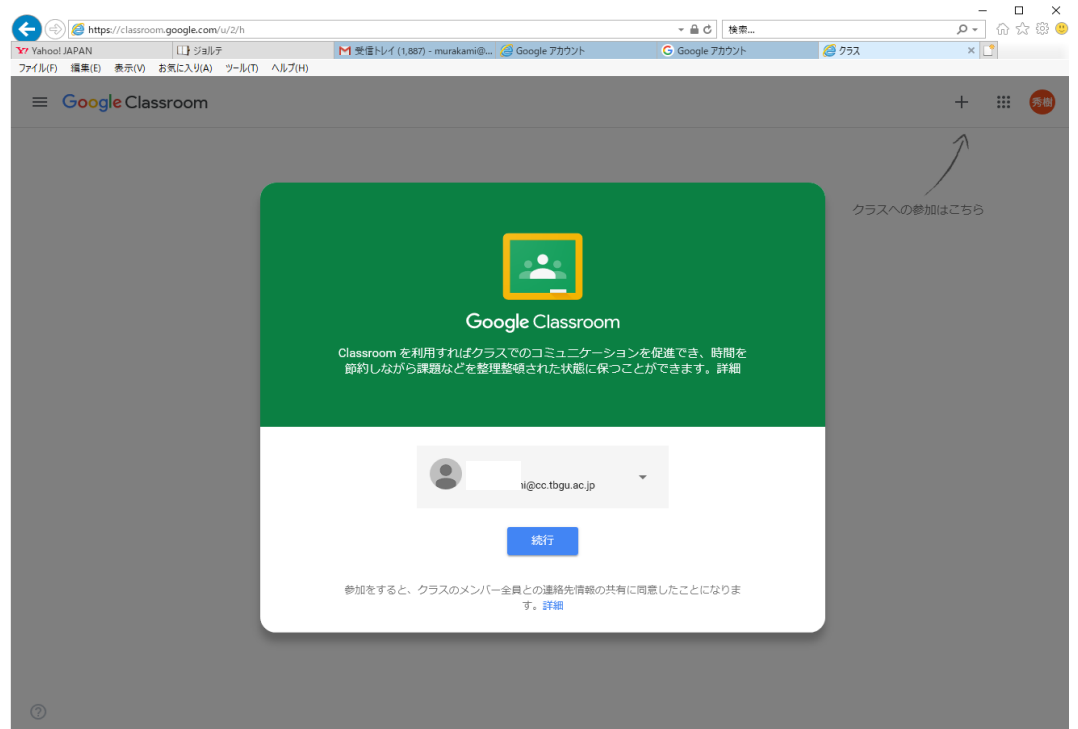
https://classroom.google.com/u/2/h

検索...

Yahoo! JAPAN
ジョルテ
受信トレイ (1,887) - murakami@...
Google アカウント
Google アカウント
クラス

ファイル(F) 編集(E) 表示(V) お気に入り(A) ツール(T) ヘルプ(H)

Google Classroom

秀樹

クラスへの参加はこちら

Google Classroom

Classroom を利用すればクラスでのコミュニケーションを促進でき、時間を節約しながら課題などを整理整頓された状態に保つことができます。詳細

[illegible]i@cc.tbgu.ac.jp

続行

参加をすると、クラスのメンバー全員との連絡先情報の共有に同意したことになります。詳細